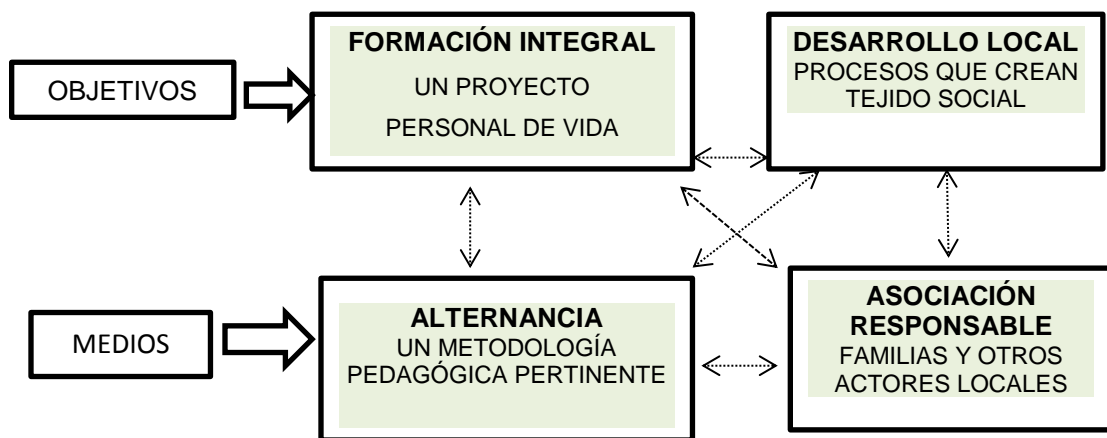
OBJETIVOS

FORMACIÓN INTEGRAL
UN PROYECTO
PERSONAL DE VIDA

DESARROLLO LOCAL
PROCESOS QUE CREAN
TEJIDO SOCIAL

MEDIOS

ALTERNANCIA
UN METODOLOGÍA
PEDAGÓGICA PERTINENTE

ASOCIACIÓN
RESPONSABLE
FAMILIAS Y OTROS
ACTORES LOCALES